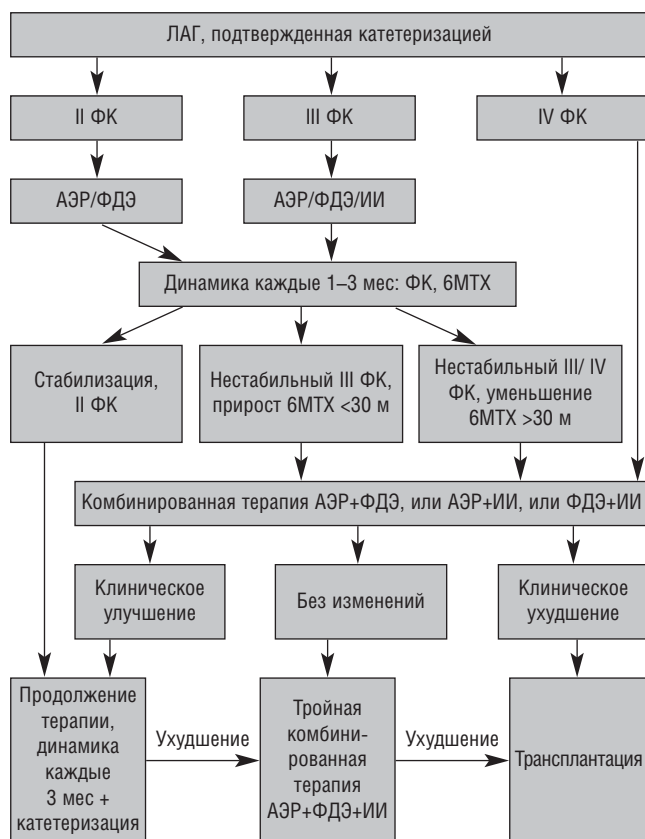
ЛАГ, подтвержденная катетеризацией

II ФК

III ФК

IV ФК

АЭР/ФДЭ

АЭР/ФДЭ/ИИ

Динамика каждые 1–3 мес: ФК, 6МТХ

Стабилизация, II ФК

Нестабильный III ФК, прирост 6МТХ <30 м

Нестабильный III/ IV ФК, уменьшение 6МТХ >30 м

Комбинированная терапия АЭР+ФДЭ, или АЭР+ИИ, или ФДЭ+ИИ

Клиническое улучшение

Без изменений

Клиническое ухудшение

Продолжение терапии, динамика каждые 3 мес + катетеризация

Ухудшение

Тройная комбинированная терапия АЭР+ФДЭ+ИИ

Ухудшение

Трансплантация